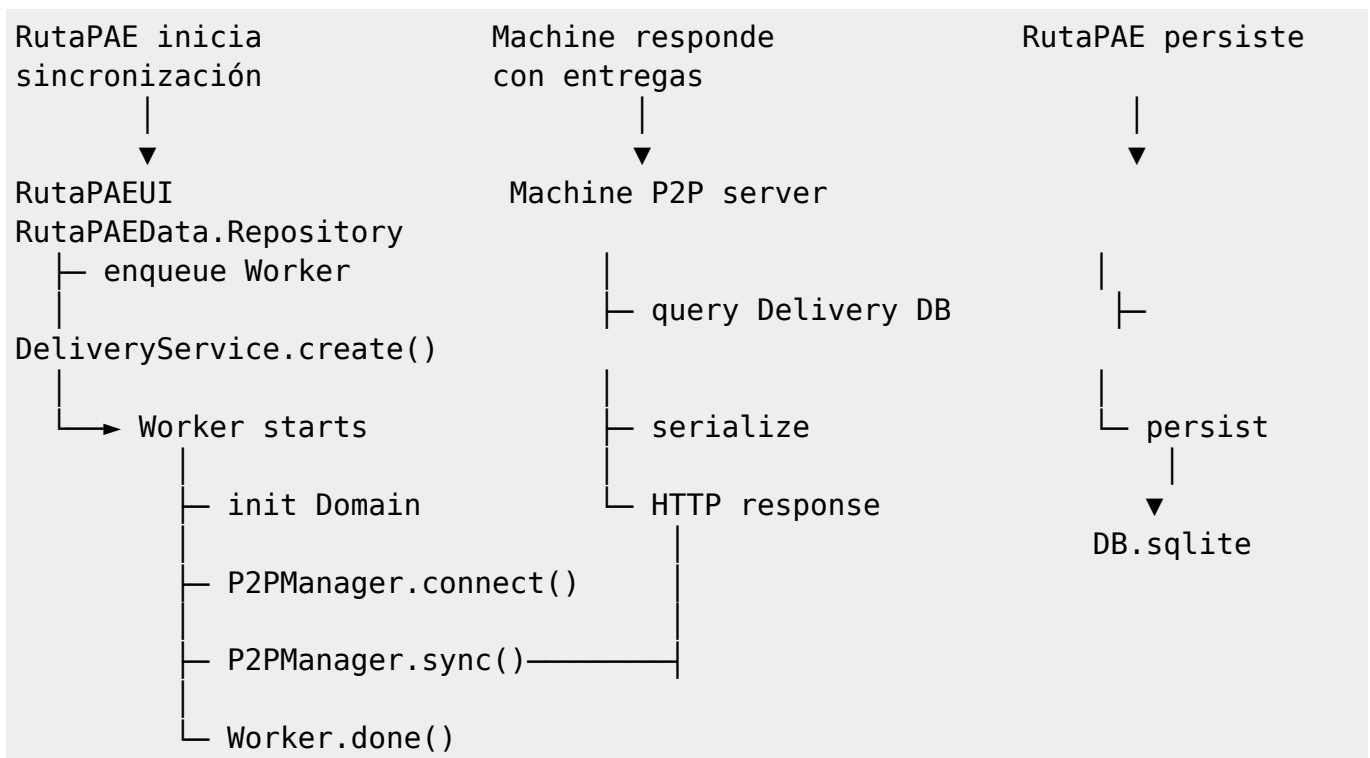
RutaPAE inicia sincronización

RutaPAEUI
RutaPAEData.Repository
├─ enqueue Worker
DeliveryService.create()
└─► Worker starts
├─ init Domain
├─ P2PManager.connect()
├─ P2PManager.sync()
└─ Worker.done()

Machine responde con entregas

Machine P2P server
├─ query Delivery DB
├─ serialize
└─ HTTP response

RutaPAE persiste

├─
└─ persist
DB.sqlite